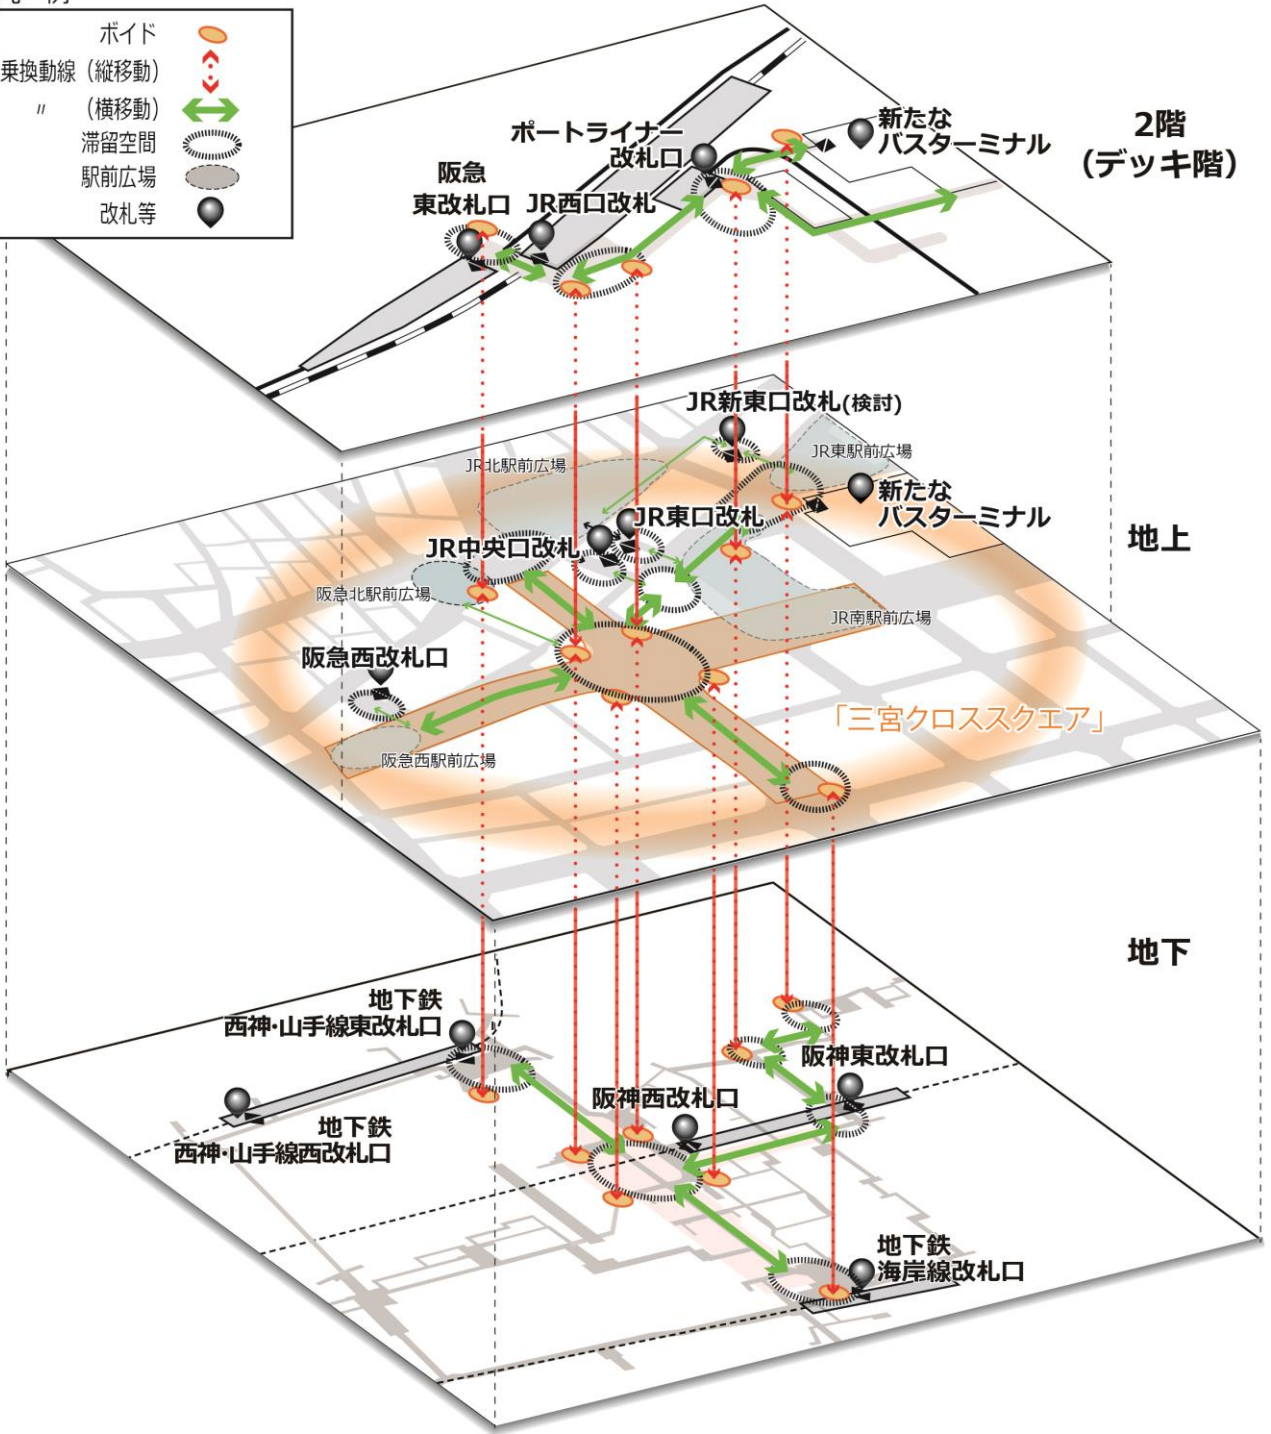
ボイド
乗換動線（縦移動）
〃 （横移動）
滞留空間
駅前広場
改札等

ポートライナー改札口
新たなバスターミナル
2階（デッキ階）
阪急東改札口
JR西口改札

JR新東口改札(検討)
JR東駅前広場
JR北駅前広場
新たなバスターミナル
JR東口改札
地上
JR中央口改札
阪急北駅前広場
JR南駅前広場
阪急西改札口
「三宮クロススクエア」
阪急西駅前広場

地下
地下鉄西神・山手線東改札口
阪神東改札口
阪神西改札口
地下鉄西神・山手線西改札口
地下鉄海岸線改札口